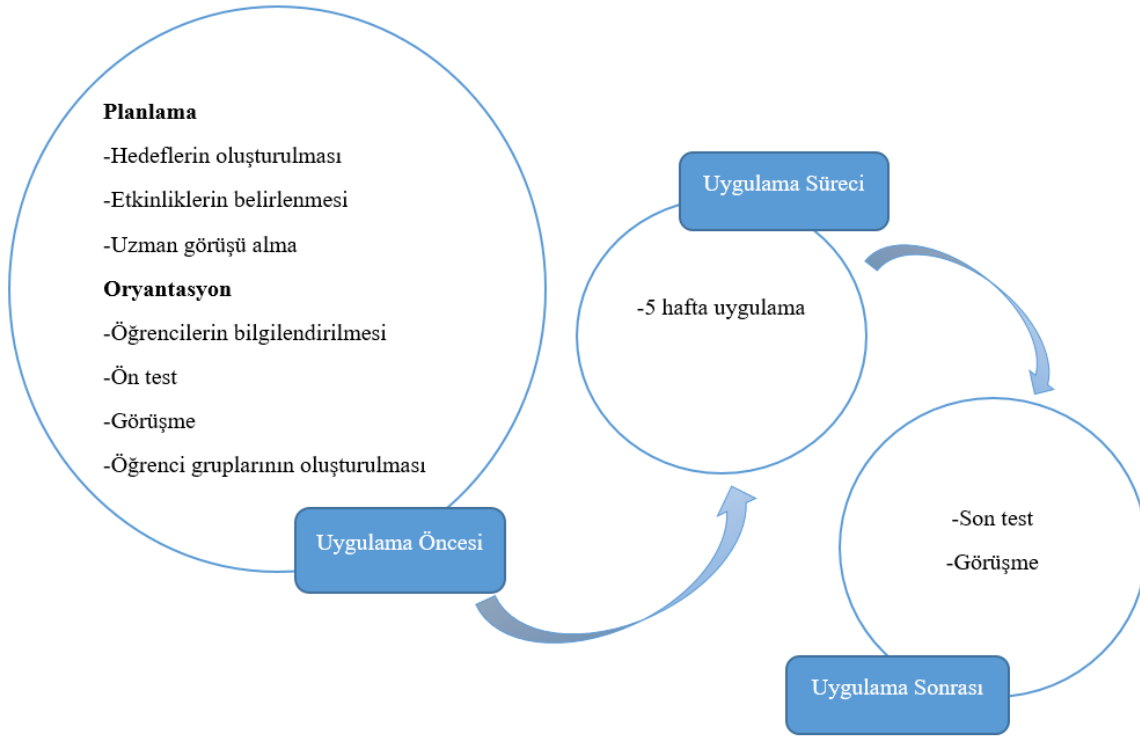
Planlama

-Hedeflerin oluşturulması

-Etkinliklerin belirlenmesi

-Uzman görüşü alma

Oryantasyon

-Öğrencilerin bilgilendirilmesi

-Ön test

-Görüşme

-Öğrenci gruplarının oluşturulması

Uygulama Öncesi

Uygulama Süreci

-5 hafta uygulama

-Son test

-Görüşme

Uygulama Sonrası